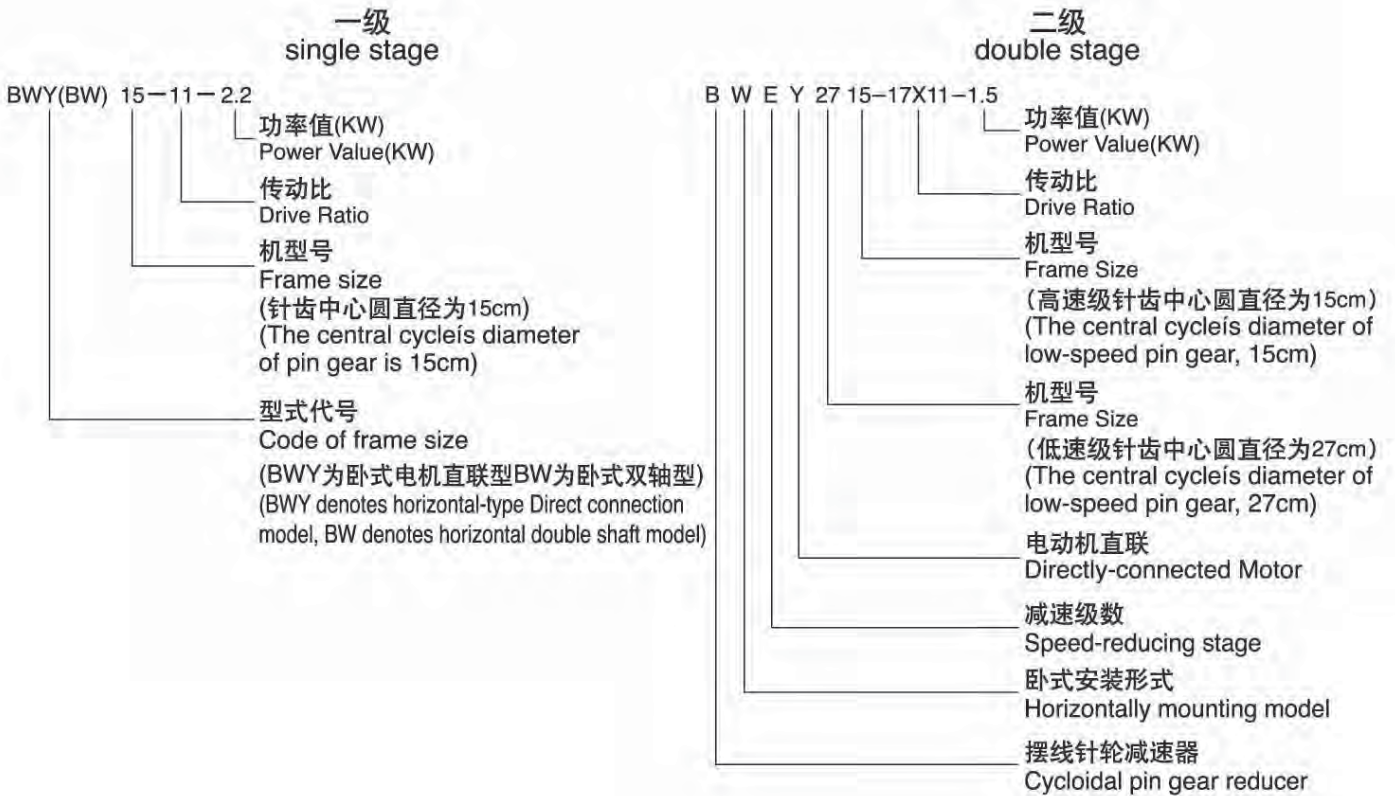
一级
single stage

BWY(BW) 15－11－2.2

功率值(KW)
Power Value(KW)

传动比
Drive Ratio

机型号
Frame size
(针齿中心圆直径为15cm)
(The central cycleís diameter of pin gear is 15cm)

型式代号
Code of frame size
(BWY为卧式电机直联型BW为卧式双轴型)
(BWY denotes horizontal-type Direct connection model, BW denotes horizontal double shaft model)

二级
double stage

B W E Y 27 15－17X11－1.5

功率值(KW)
Power Value(KW)

传动比
Drive Ratio

机型号
Frame Size
(高速级针齿中心圆直径为15cm)
(The central cycleís diameter of low-speed pin gear, 15cm)

机型号
Frame Size
(低速级针齿中心圆直径为27cm)
(The central cycleís diameter of low-speed pin gear, 27cm)

电动机直联
Directly-connected Motor

减速级数
Speed-reducing stage

卧式安装形式
Horizontally mounting model

摆线针轮减速器
Cycloidal pin gear reducer